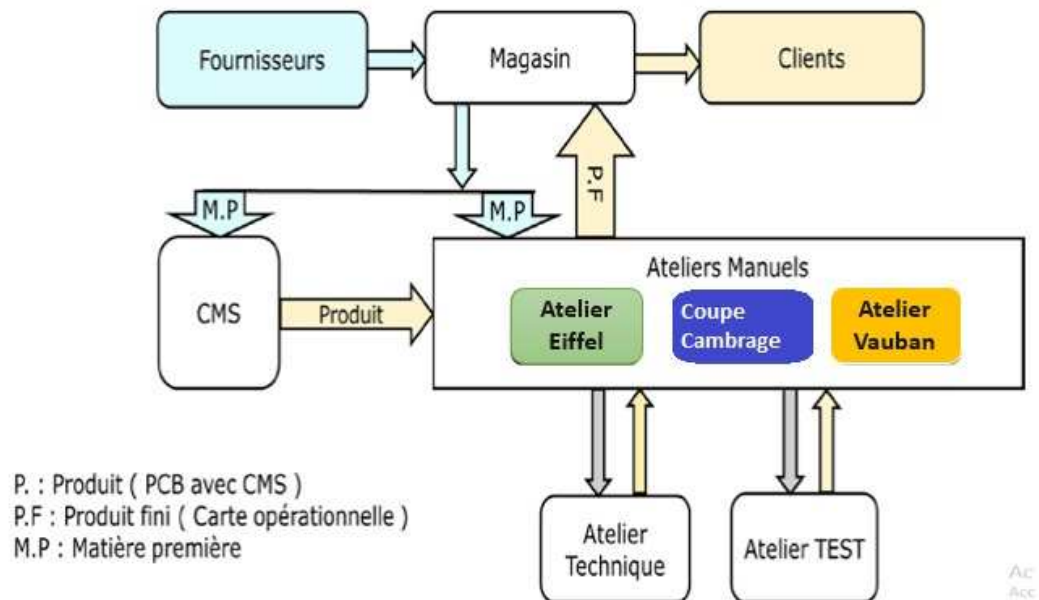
Fournisseurs

Magasin

Clients

M.P

M.P

P.F

CMS

Produit

Ateliers Manuels

Atelier Eiffel

Coupe Cambrage

Atelier Vauban

Atelier Technique

Atelier TEST

P. : Produit ( PCB avec CMS )
P.F : Produit fini ( Carte opérationnelle )
M.P : Matière première

Ac
Acc